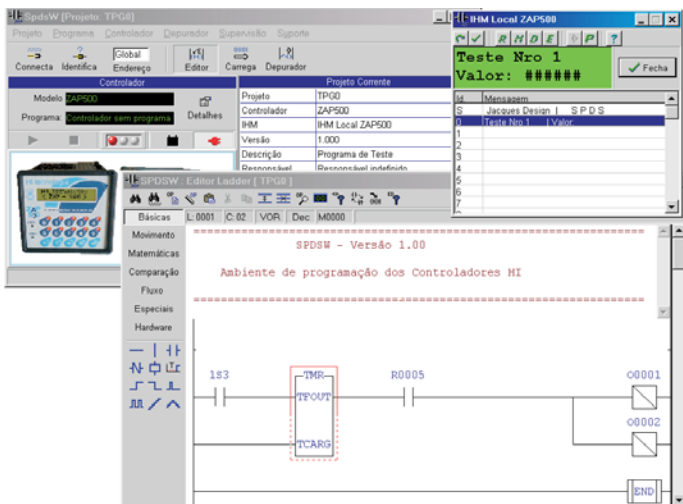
SpdsW [Projeto: TPG0]

Projeto Programa Controlador Depurador Supervisão Suporte

Conecta Identifica Global Endereço Editor Carrega Depurador

Controlador

Modelo ZAP500

Programa: Controlador sem programa

Detalhes

Projeto Corrente

| Projeto | TPG0 |
|---|---|
| Controlador | ZAP500 |
| IHM | IHM Local ZAP500 |
| Versão | 1.000 |
| Descrição | Programa de Teste |
| Responsável | Responsável indefinido |

IHM Local ZAP500

R H D E P ?

Teste Nro 1
Valor: ######

Fecha

| Id | Mensagem |
|---|---|
| S | Jacques Design | S P D S |
| 0 | Teste Nro 1 | Valor: |
| 1 | |
| 2 | |
| 3 | |
| 4 | |
| 5 | |
| 6 | |
| 7 | |

SPDSW - Editor Ladder [ TPG0 ]

Básicas L: 0001 C: 02 VOR Dec M0000

Movimento
Matemáticas
Comparação
Fluxo
Especiais
Hardware

SPDSW - Versão 1.00

Ambiente de programação dos Controladores MI

1s3

TMR
TFOUT
TCARG

R0005

O0001

O0002

END